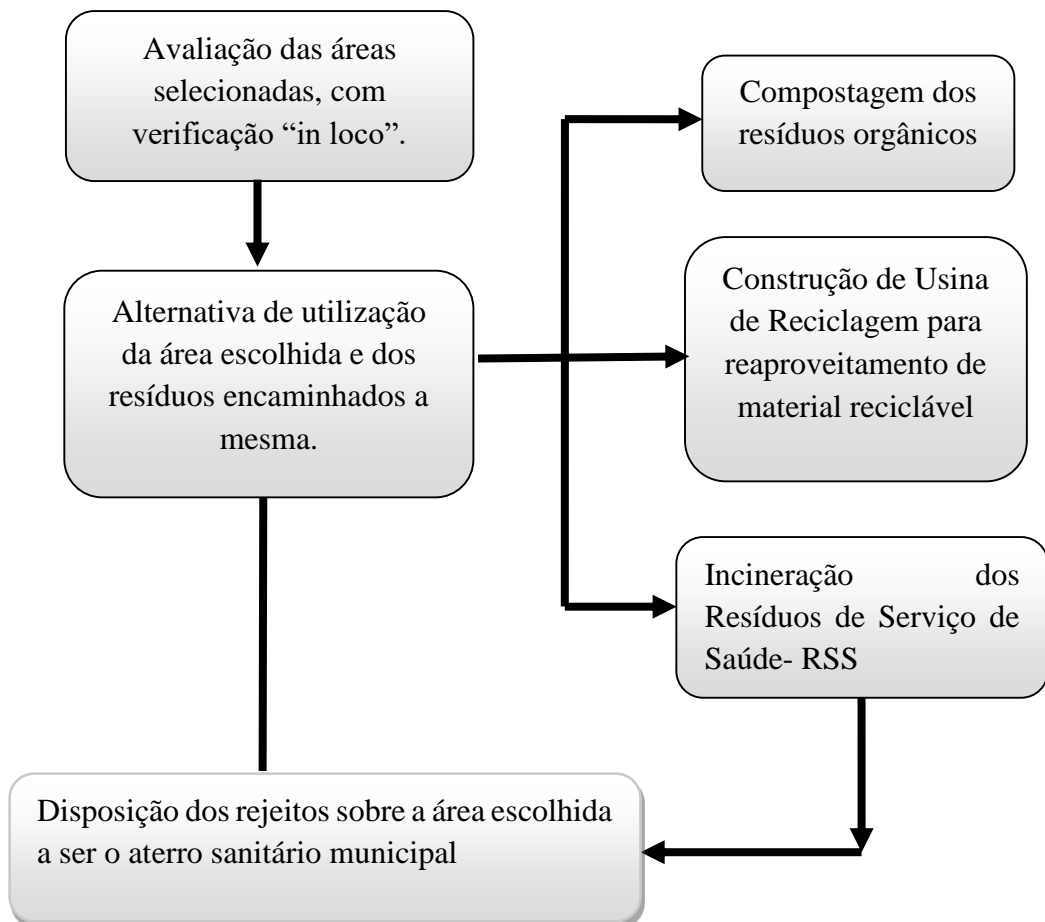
Avaliação das áreas selecionadas, com verificação “in loco”.

Alternativa de utilização da área escolhida e dos resíduos encaminhados a mesma.

Compostagem dos resíduos orgânicos

Construção de Usina de Reciclagem para reaproveitamento de material reciclável

Incineração dos Resíduos de Serviço de Saúde- RSS

Disposição dos rejeitos sobre a área escolhida a ser o aterro sanitário municipal